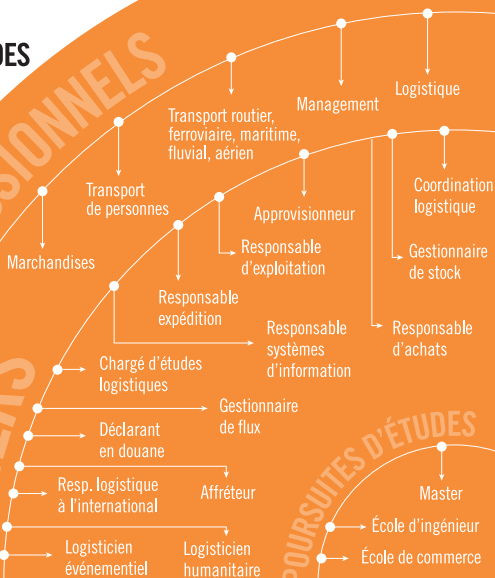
DES

SIONNELS

Transport routier, ferroviaire, maritime, fluvial, aérien

Management

Logistique

Transport de personnes

Marchandises

Approvisionneur

Coordination logistique

Gestionnaire de stock

Responsable d'exploitation

Responsable expédition

Responsable systèmes d'information

Responsable d'achats

Chargé d'études logistiques

Gestionnaire de flux

Déclarant en douane

Resp. logistique à l'international

Affréteur

Logisticien événementiel

Logisticien humanitaire

POURSUITES D'ÉTUDES

Master

École d'ingénieur

École de commerce